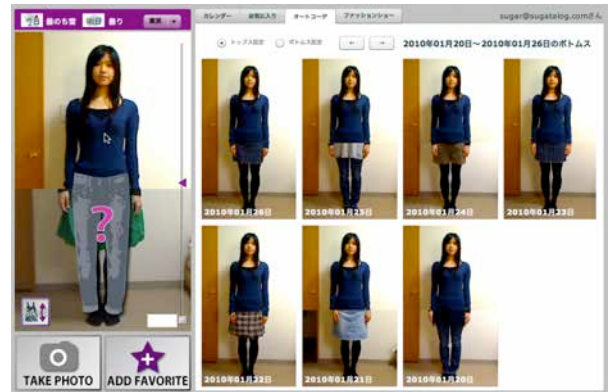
昼の写真 明日 曇り 表示

カレンダー お気に入り オートコーデ ファッションショー

sugar@sugatalog.comさん

トップス固定 ボトムス固定 ← →

2010年01月20日～2010年01月26日のボトムス

?

TAKE PHOTO

ADD FAVORITE

2010年01月26日

2010年01月25日

2010年01月24日

2010年01月23日

2010年01月22日

2010年01月21日

2010年01月20日